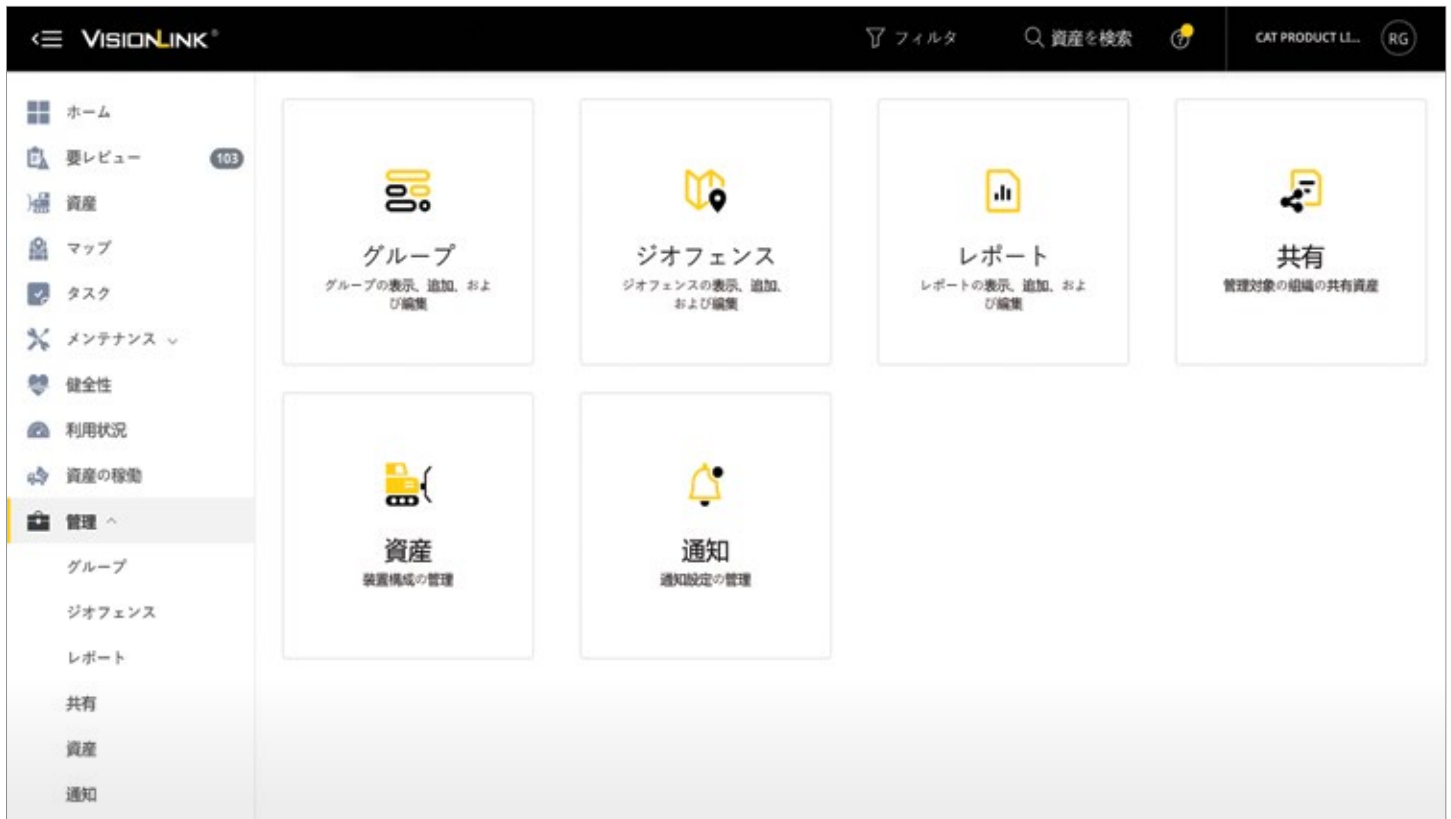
VISIONLINK®

フィルタ

資産を検索

CAT PRODUCT LI...

RG

ホーム

要レビュー 103

資産

マップ

タスク

メンテナンス

健全性

利用状況

資産の稼働

管理

グループ

ジオフェンス

レポート

共有

資産

通知

グループ
グループの表示、追加、および編集

ジオフェンス
ジオフェンスの表示、追加、および編集

レポート
レポートの表示、追加、および編集

共有
管理対象の組織の共有資産

資産
装置構成の管理

通知
通知設定の管理